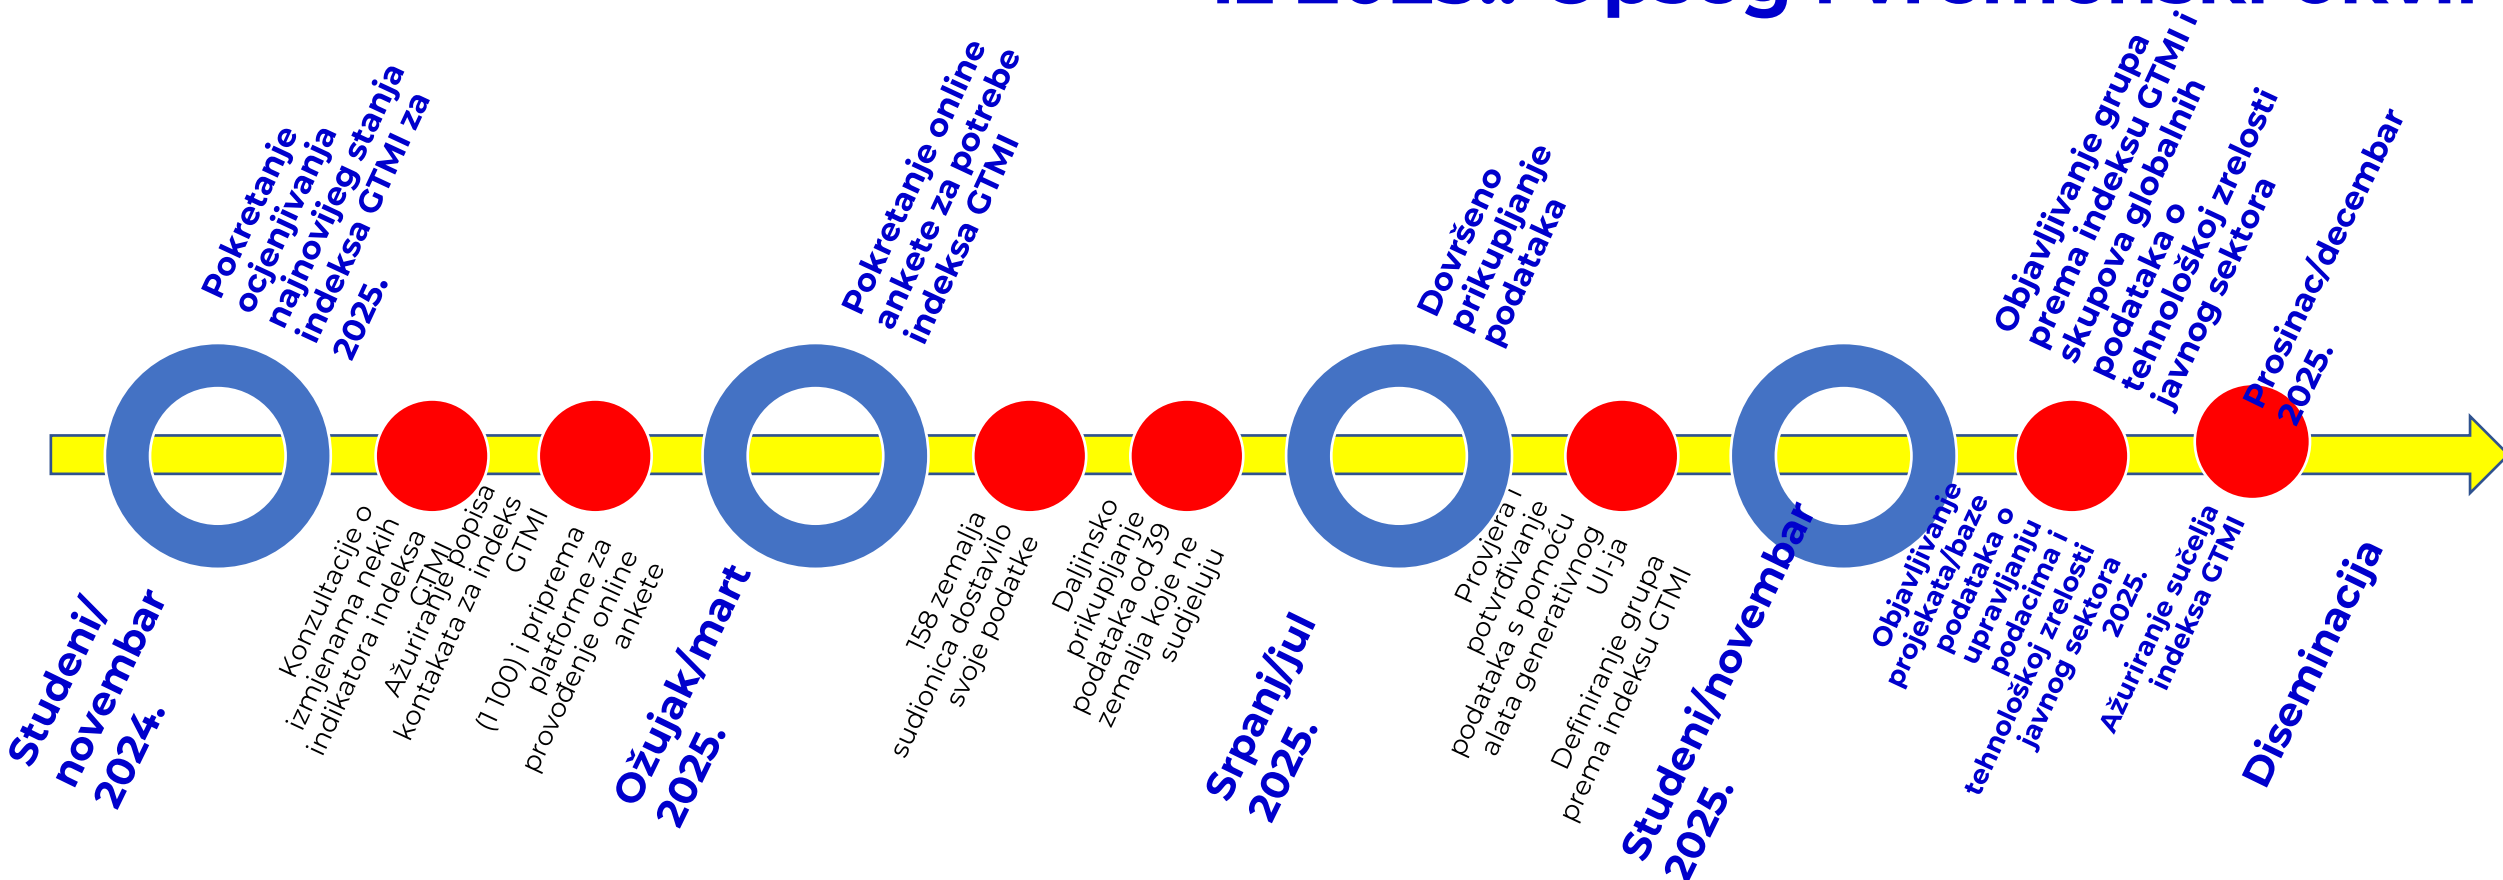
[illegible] opseg i vremenski okvir

Pokretanje ocjenjivanja najnovijeg stanja indeksa GTMI za 2025.

Pokretanje online ankete za potrebe indeksa GTMI

Dovršeno prikupljanje podataka

Objavljivanje grupa prema indeksu GTMI i skupova globalnih podataka o tehnološkoj zrelosti javnog sektora

Prosinac/decembar 2025.

Studeni/novembar 2024.

Konzultacije o izmjenama nekih indikatora indeksa GTMI

Ažuriranje popisa kontakata za indeks GTMI (1 100) i priprema platforme za provođenje online ankete

Ožujak/mart 2025.

158 zemalja sudionica dostavilo svoje podatke

Daljinsko prikupljanje podataka od 39 zemalja koje ne sudjeluju

Srpanj/jul 2025.

Provjera i potvrđivanje podataka s pomoću alata generativnog UI-ja

Definiranje grupa prema indeksu GTMI

Studeni/novembar 2025.

Objavljivanje projekata/baze podataka o upravljanju podacima i tehnološkoj zrelosti javnog sektora 2025.

Ažuriranje sučelja indeksa GTMI

Diseminacija